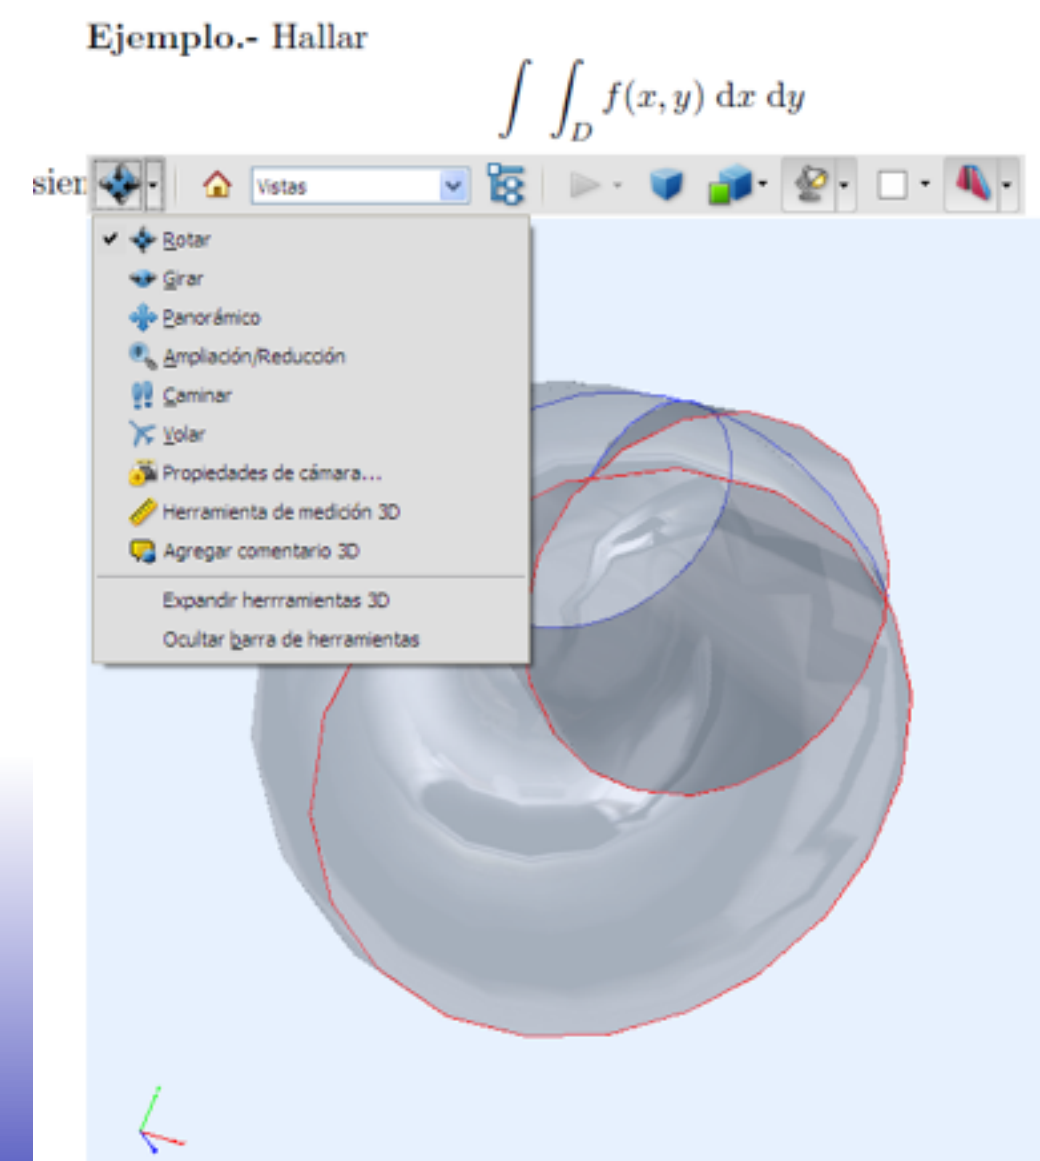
**Ejemplo.-** Hallar

$$\int\int_D f(x,y)\,\mathrm{d}x\,\mathrm{d}y$$

sien

Vistas

Rotar
Girar
Panorámico
Ampliación/Reducción
Caminar
Volar
Propiedades de cámara...
Herramienta de medición 3D
Agregar comentario 3D
Expandir herrramientas 3D
Ocultar barra de herramientas